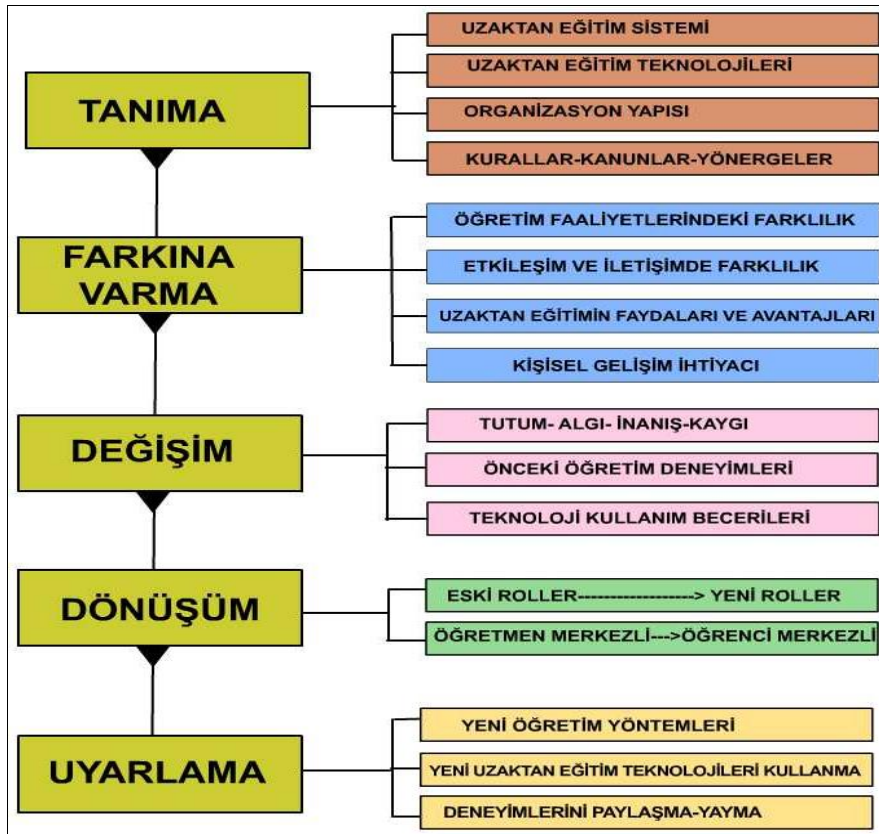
TANIMA

UZAKTAN EĞİTİM SİSTEMİ

UZAKTAN EĞİTİM TEKNOLOJİLERİ

ORGANİZASYON YAPISI

KURALLAR-KANUNLAR-YÖNERGELER

FARKINA VARMA

ÖĞRETİM FAALİYETLERİNDEKİ FARKLILIK

ETKİLEŞİM VE İLETİŞİMDE FARKLILIK

UZAKTAN EĞİTİMİN FAYDALARI VE AVANTAJLARI

KİŞİSEL GELİŞİM İHTİYACI

DEĞİŞİM

TUTUM- ALGI- İNANIŞ-KAYGI

ÖNCEKİ ÖĞRETİM DENEYİMLERİ

TEKNOLOJİ KULLANIM BECERİLERİ

DÖNÜŞÜM

ESKİ ROLLER------------------> YENİ ROLLER

ÖĞRETMEN MERKEZLİ--->ÖĞRENCİ MERKEZLİ

UYARLAMA

YENİ ÖĞRETİM YÖNTEMLERİ

YENİ UZAKTAN EĞİTİM TEKNOLOJİLERİ KULLANMA

DENEYİMLERİNİ PAYLAŞMA-YAYMA